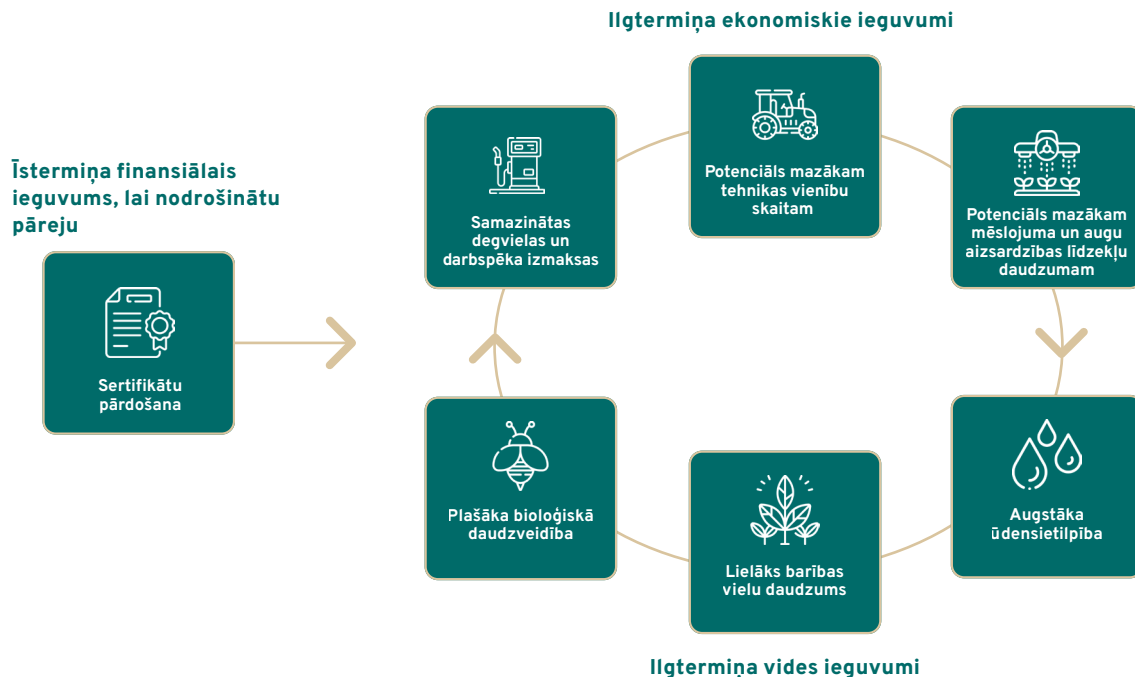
Ilgtermiņa ekonomiskie ieguvumi

Īstermiņa finansiālais ieguvums, lai nodrošinātu pāreju

Sertifikātu pārdošana

Samazinātas degvielas un darbspēka izmaksas

Potenciāls mazākam tehnikas vienību skaitam

Potenciāls mazākam mēslojuma un augu aizsardzības līdzekļu daudzumam

Augstāka ūdensietilpība

Lielāks barības vielu daudzums

Plašāka bioloģiskā daudzveidība

Ilgtermiņa vides ieguvumi